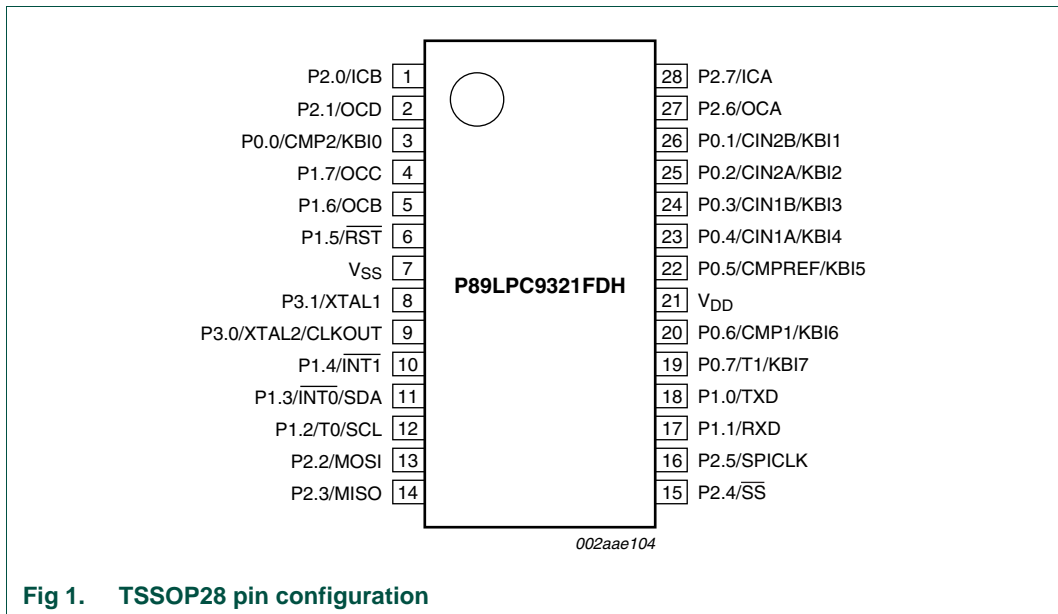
P2.0/ICB 1
P2.1/OCD 2
P0.0/CMP2/KBI0 3
P1.7/OCC 4
P1.6/OCB 5
P1.5/$\overline{RST}$ 6
$V_{SS}$ 7
P3.1/XTAL1 8
P3.0/XTAL2/CLKOUT 9
P1.4/$\overline{INT1}$ 10
P1.3/$\overline{INT0}$/SDA 11
P1.2/T0/SCL 12
P2.2/MOSI 13
P2.3/MISO 14

P89LPC9321FDH

28 P2.7/ICA
27 P2.6/OCA
26 P0.1/CIN2B/KBI1
25 P0.2/CIN2A/KBI2
24 P0.3/CIN1B/KBI3
23 P0.4/CIN1A/KBI4
22 P0.5/CMPREF/KBI5
21 $V_{DD}$
20 P0.6/CMP1/KBI6
19 P0.7/T1/KBI7
18 P1.0/TXD
17 P1.1/RXD
16 P2.5/SPICLK
15 P2.4/$\overline{SS}$

002aae104

Fig 1. TSSOP28 pin configuration